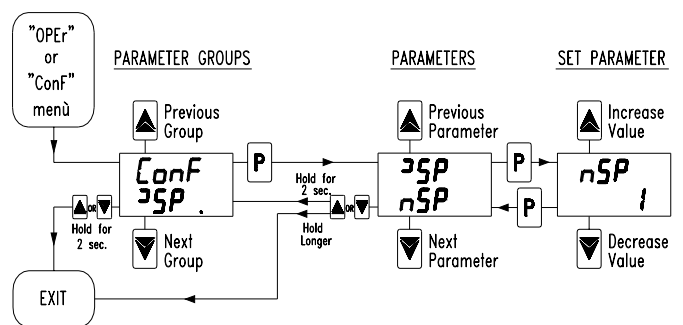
"OPEr" or "ConF" menù

PARAMETER GROUPS

Previous Group

ConF
]SP .

Next Group

Hold for 2 sec.

EXIT

P

Hold for 2 sec.

OR

Hold Longer

PARAMETERS

Previous Parameter

]SP
nSP

Next Parameter

P

P

SET PARAMETER

Increase Value

nSP
1

Decrease Value